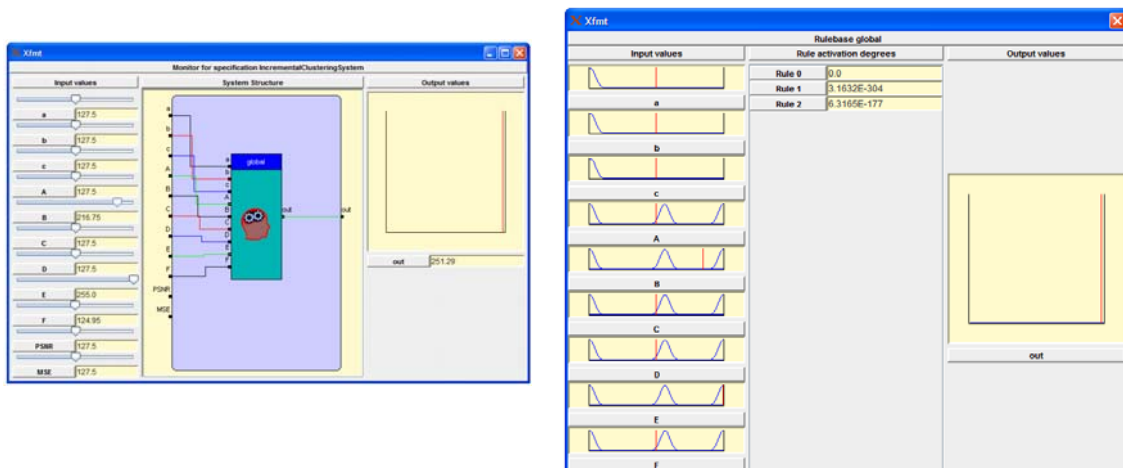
Xfmt

Monitor for specification IncrementalClusteringSystem

Input values

a 127.5

b 127.5

c 127.5

A 127.5

B 216.75

C 127.5

D 127.5

E 255.0

F 124.95

PSNR 127.5

MSE 127.5

System Structure

a b c A B C D E F PSNR MSE

global

a b c A B C D E F

out

out

Output values

out 251.29

Xfmt

Rulebase global

Input values

a

b

c

A

B

C

D

E

F

Rule activation degrees

| | |
|---|---|
| Rule 0 | 0.0 |
| Rule 1 | 3.1632E-304 |
| Rule 2 | 6.3165E-177 |

Output values

out